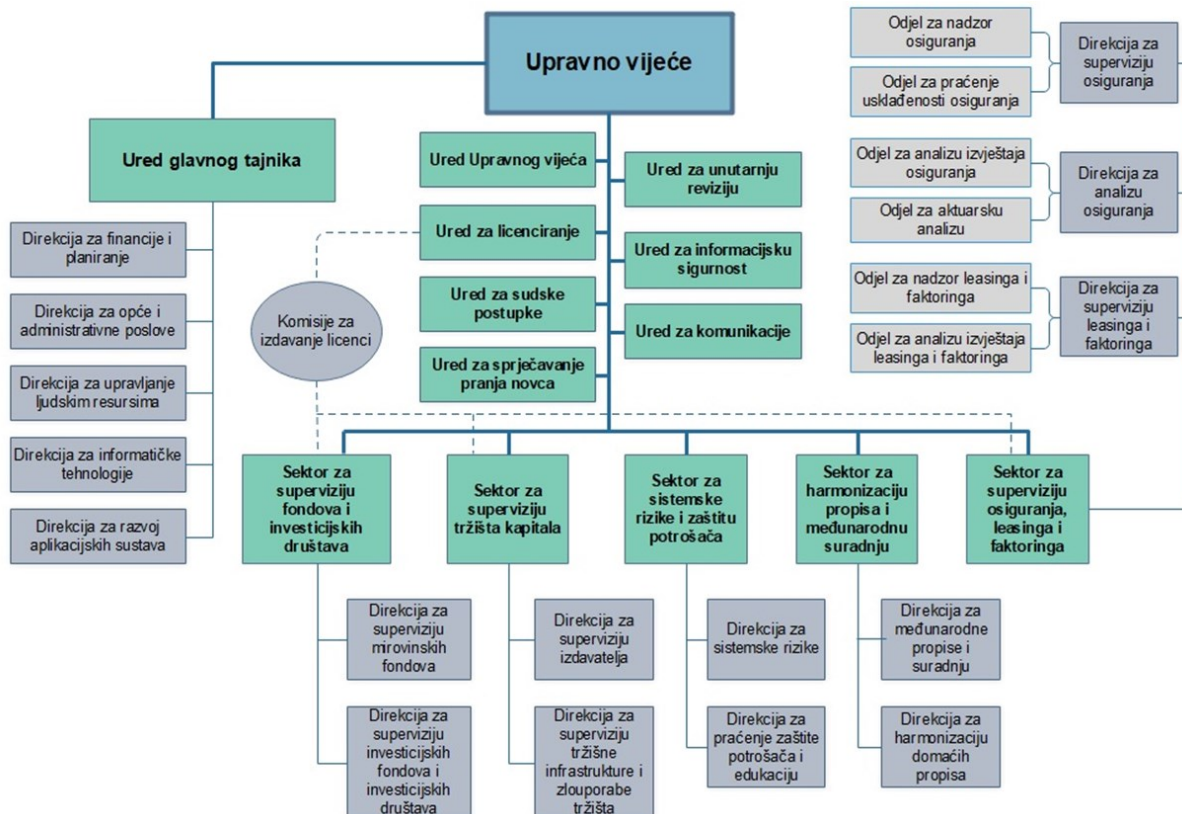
Upravno vijeće

Ured glavnog tajnika

Direkcija za financije i planiranje

Direkcija za opće i administrativne poslove

Direkcija za upravljanje ljudskim resursima

Direkcija za informatičke tehnologije

Direkcija za razvoj aplikacijskih sustava

Komisije za izdavanje licenci

Ured Upravnog vijeća

Ured za licenciranje

Ured za sudske postupke

Ured za sprječavanje pranja novca

Ured za unutarnju reviziju

Ured za informacijsku sigurnost

Ured za komunikacije

Odjel za nadzor osiguranja

Odjel za praćenje usklađenosti osiguranja

Direkcija za superviziju osiguranja

Odjel za analizu izvještaja osiguranja

Odjel za aktuarsku analizu

Direkcija za analizu osiguranja

Odjel za nadzor leasinga i faktoringa

Odjel za analizu izvještaja leasinga i faktoringa

Direkcija za superviziju leasinga i faktoringa

Sektor za superviziju fondova i investicijskih društava

Direkcija za superviziju mirovinskih fondova

Direkcija za superviziju investicijskih fondova i investicijskih društava

Sektor za superviziju tržišta kapitala

Direkcija za superviziju izdavatelja

Direkcija za superviziju tržišne infrastrukture i zlouporabe tržišta

Sektor za sistemske rizike i zaštitu potrošača

Direkcija za sistemske rizike

Direkcija za praćenje zaštite potrošača i edukaciju

Sektor za harmonizaciju propisa i međunarodnu suradnju

Direkcija za međunarodne propise i suradnju

Direkcija za harmonizaciju domaćih propisa

Sektor za superviziju osiguranja, leasinga i faktoringa